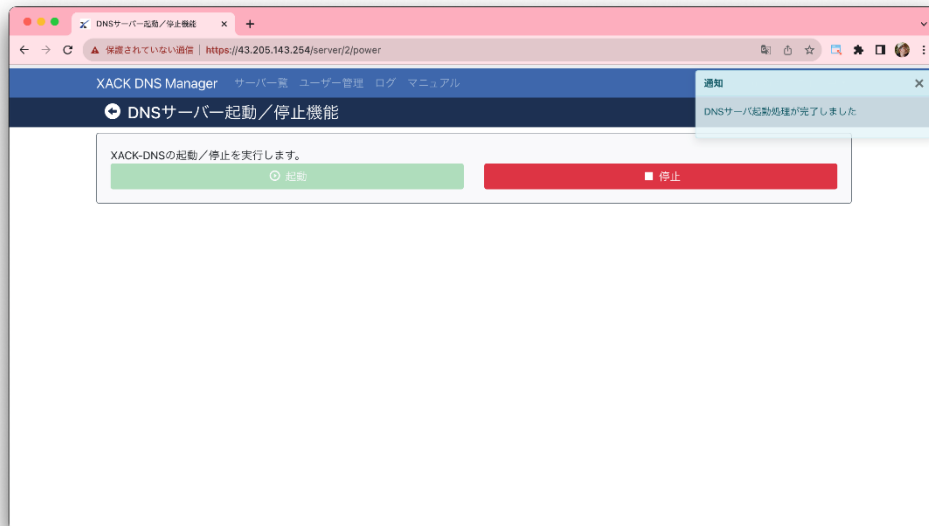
DNSサーバー起動／停止機能

保護されていない通信 | https://43.205.143.254/server/2/power

XACK DNS Manager サーバー覧 ユーザー管理 ログ マニュアル

通知 ×

DNSサーバ起動処理が完了しました

DNSサーバー起動／停止機能

XACK-DNSの起動／停止を実行します。

起動

停止